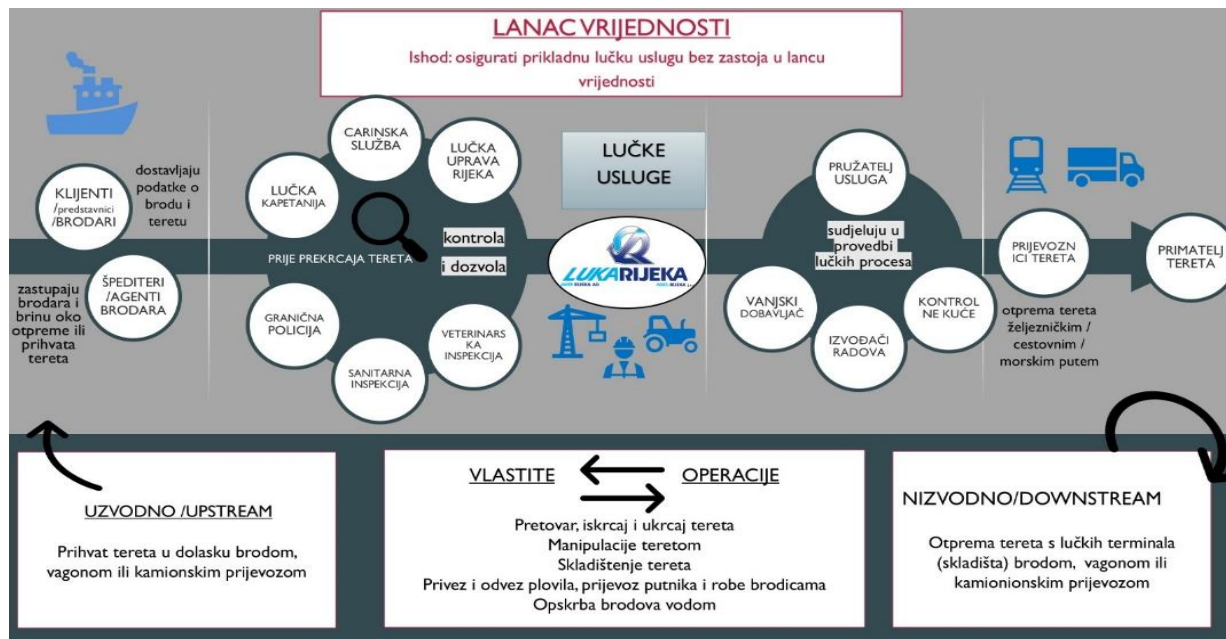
LANAC VRIJEDNOSTI

Ishod: osigurati prikladnu lučku uslugu bez zastoja u lancu vrijednosti

KLIJENTI /predstavnici /BRODARI

dostavljaju podatke o brodu i teretu

ŠPEDITERI /AGENTI BRODARA

zastupaju brodara i brinu oko otpreme ili prihvata tereta

CARINSKA SLUŽBA

LUČKA UPRAVA RIJEKA

LUČKA KAPETANIJA

PRIJE PREKRCAJA TERETA

kontrola i dozvola

GRANIČNA POLICIJA

SANITARNA INSPEKCIJA

VETERINARSKA INSPEKCIJA

LUČKE USLUGE

LUKA RIJEKA

PRUŽATELJ USLUGA

sudjeluju u provedbi lučkih procesa

VANJSKI DOBAVLJAČ

KONTROLNE KUĆE

IZVOĐAČI RADOVA

PRIJEVOZNICI TERETA

PRIMATELJ TERETA

otprema tereta željezničkim / cestovnim / morskim putem

UZVODNO /UPSTREAM

Prihvat tereta u dolasku brodom, vagonom ili kamionskim prijevozom

VLASTITE OPERACIJE

Pretovar, iskrcaj i ukrcaj tereta
Manipulacije teretom
Skladištenje tereta
Privez i odvez plovila, prijevoz putnika i robe brodicama
Opskrba brodova vodom

NIZVODNO/DOWNSTREAM

Otprema tereta s lučkih terminala (skladišta) brodom, vagonom ili kamionionskim prijevozom